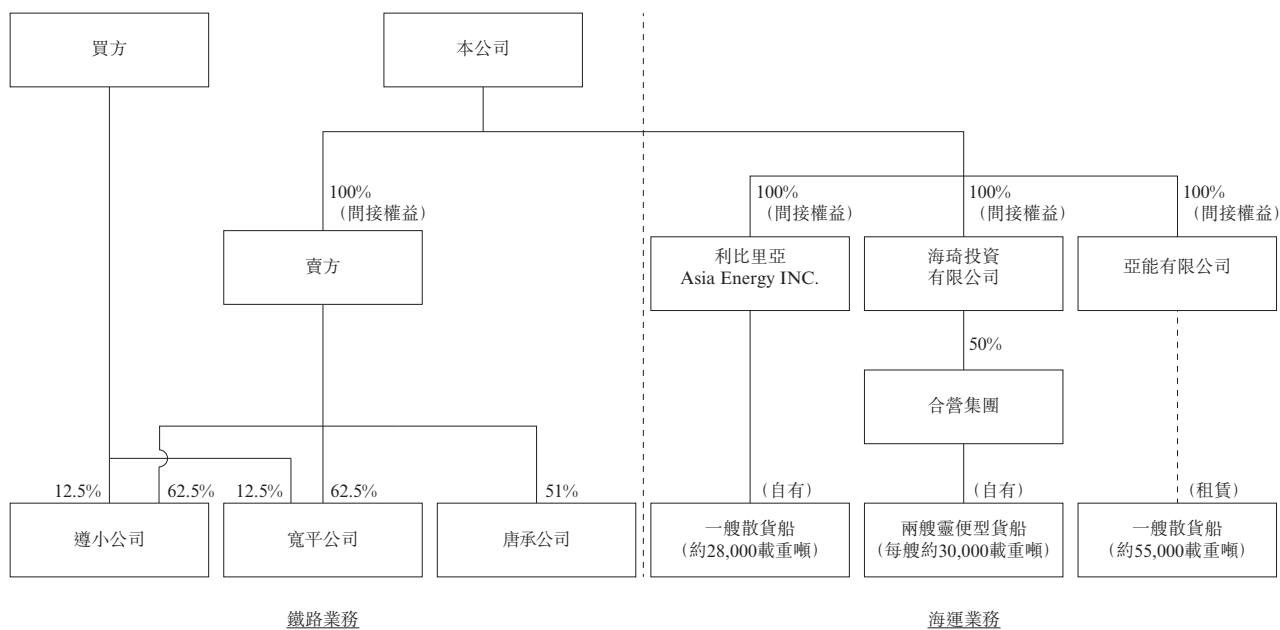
買方

本公司

100%
（間接權益）

賣方

100%
（間接權益）

利比里亞
Asia Energy INC.

100%
（間接權益）

海琦投資
有限公司

100%
（間接權益）

亞能有限公司

50%

合營集團

12.5%

62.5%

12.5%

62.5%

51%

（自有）

（自有）

（租賃）

遵小公司

寬平公司

唐承公司

一艘散貨船
（約28,000載重噸）

兩艘靈便型貨船
（每艘約30,000載重噸）

一艘散貨船
（約55,000載重噸）

鐵路業務

海運業務